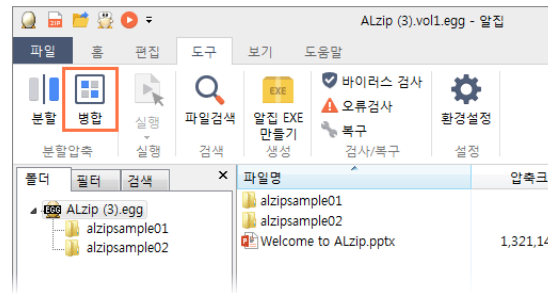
ALzip (3).vol1.egg - 알집

파일 홈 편집 도구 보기 도움말

분할 병합 실행 파일검색 알집 EXE 만들기 바이러스 검사 오류검사 복구 환경설정

분할압축 실행 검색 생성 검사/복구 설정

폴더 필터 검색 ✕

ALzip (3).egg
alzipsample01
alzipsample02

| 파일명 | 압축크 |
|---|---|
| alzipsample01 | |
| alzipsample02 | |
| Welcome to ALzip.pptx | 1,321,14 |